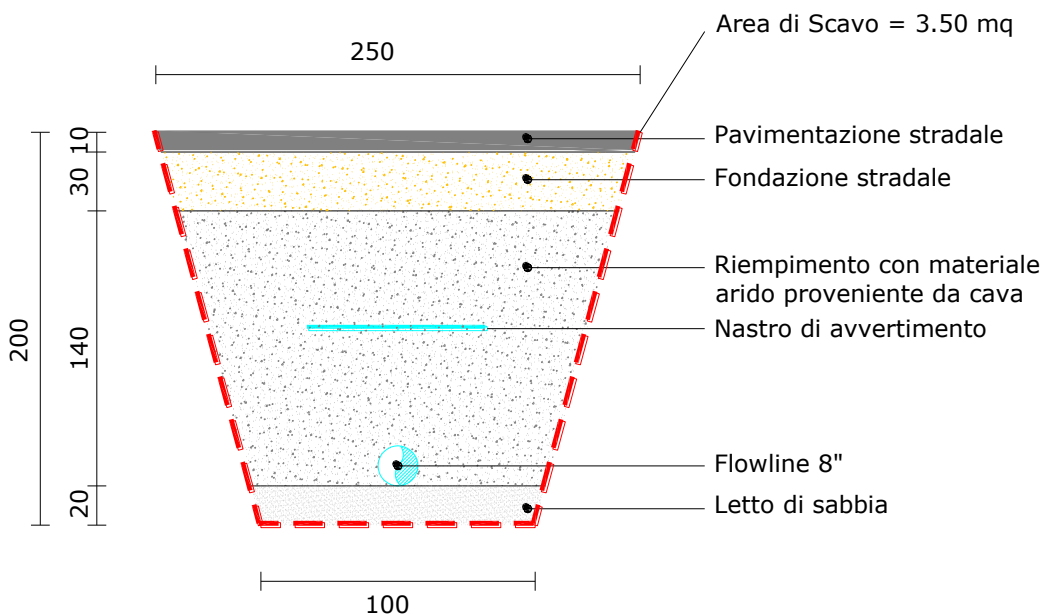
250

Area di Scavo = 3.50 mq

Pavimentazione stradale

Fondazione stradale

Riempimento con materiale arido proveniente da cava

Nastro di avvertimento

Flowline 8"

Letto di sabbia

10
30
140
20
200

100